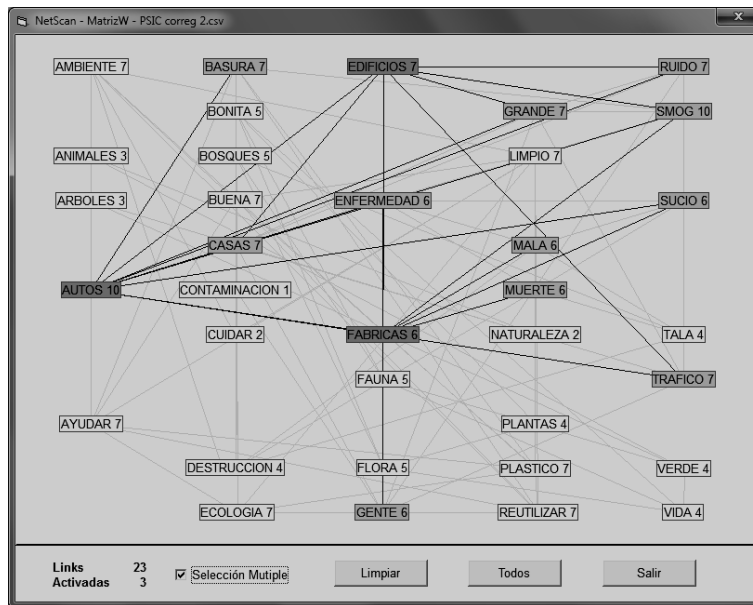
NetScan - MatrizW - PSIC correg 2.csv

AMBIENTE 7
BASURA 7
EDIFICIOS 7
RUIDO 7
BONITA 5
GRANDE 7
SMOG 10
ANIMALES 3
BOSQUES 5
LIMPIO 7
ARBOLES 3
BUENA 7
ENFERMEDAD 6
SUCIO 6
CASAS 7
MALA 6
AUTOS 10
CONTAMINACION 1
MUERTE 6
CUIDAR 2
FABRICAS 6
NATURALEZA 2
TALA 4
FAUNA 5
TRAFICO 7
AYUDAR 7
PLANTAS 4
DESTRUCCION 4
FLORA 5
PLASTICO 7
VERDE 4
ECOLOGIA 7
GENTE 6
REUTILIZAR 7
VIDA 4

Links 23
Activadas 3
Selección Mutiple
Limpiar
Todos
Salir